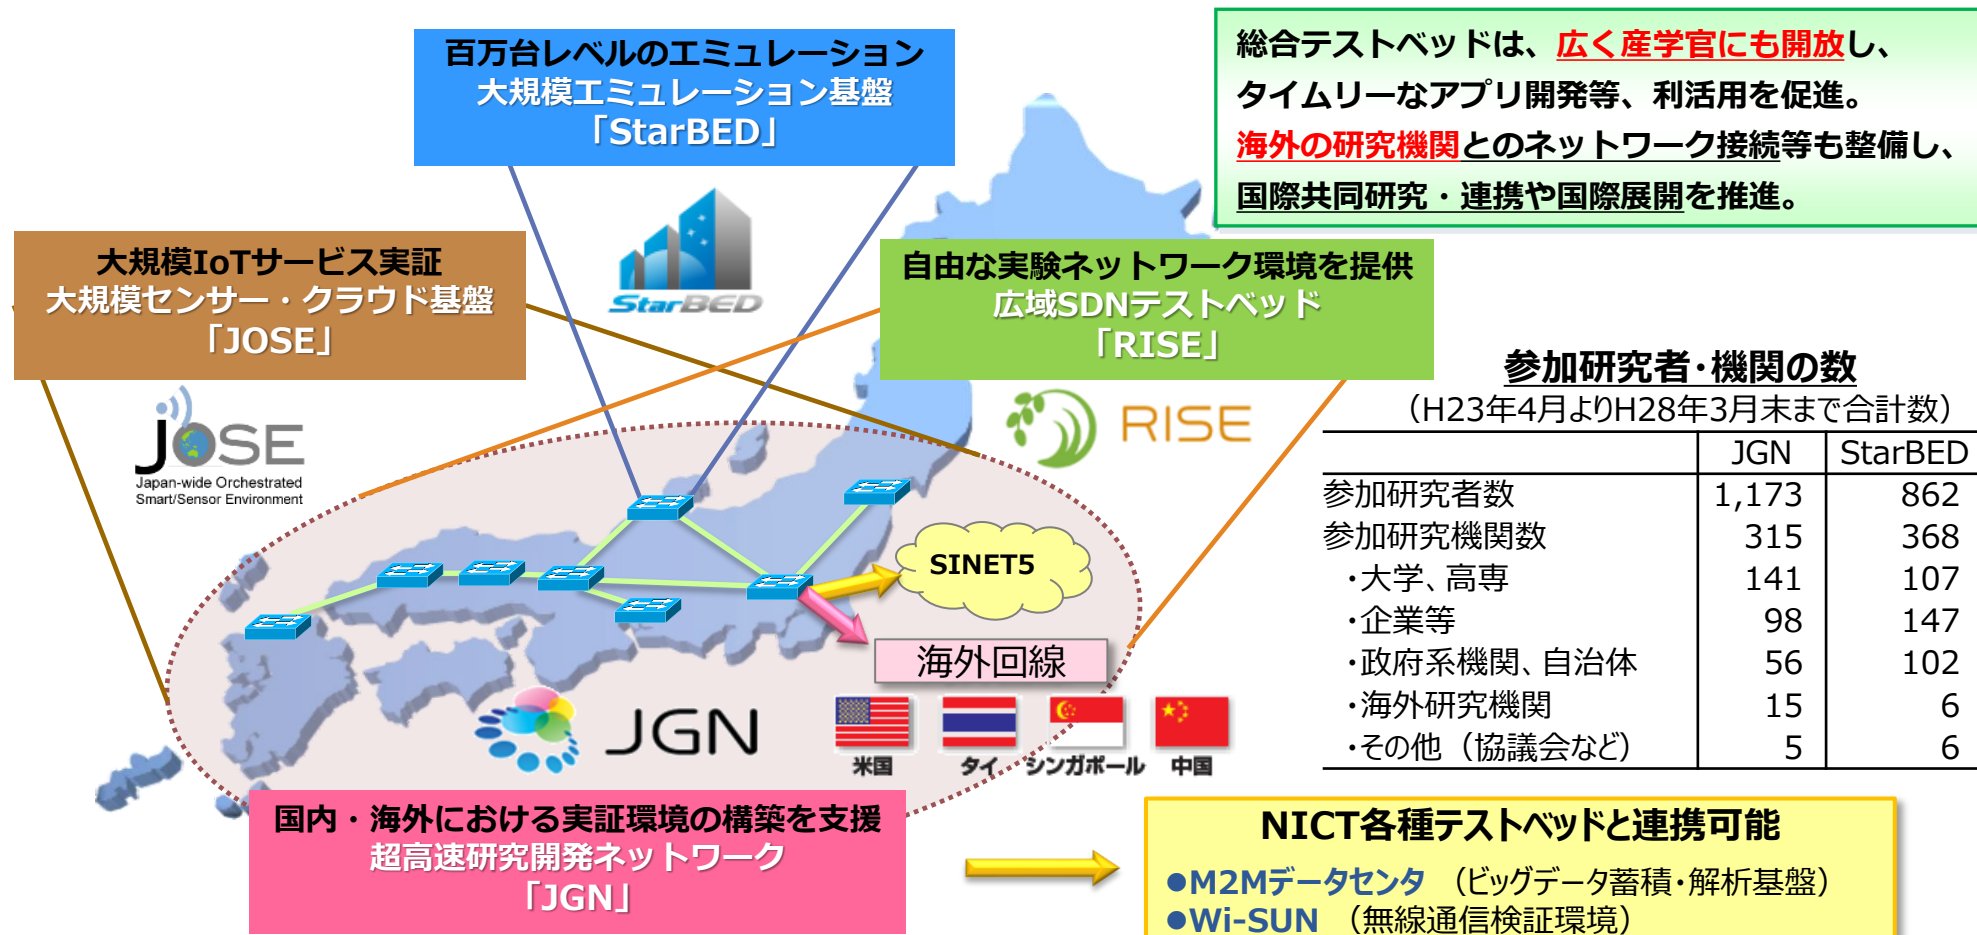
百万台レベルのエミュレーション
大規模エミュレーション基盤
「StarBED」

総合テストベッドは、広く産学官にも開放し、
タイムリーなアプリ開発等、利活用を促進。
海外の研究機関とのネットワーク接続等も整備し、
国際共同研究・連携や国際展開を推進。

大規模IoTサービス実証
大規模センサー・クラウド基盤
「JOSE」

StarBED

自由な実験ネットワーク環境を提供
広域SDNテストベッド
「RISE」

JOSE
Japan-wide Orchestrated Smart/Sensor Environment

RISE

参加研究者・機関の数
（H23年4月よりH28年3月末まで合計数）

| | JGN | StarBED |
|---|---|---|
| 参加研究者数 | 1,173 | 862 |
| 参加研究機関数 | 315 | 368 |
| ・大学、高専 | 141 | 107 |
| ・企業等 | 98 | 147 |
| ・政府系機関、自治体 | 56 | 102 |
| ・海外研究機関 | 15 | 6 |
| ・その他（協議会など） | 5 | 6 |

SINET5

海外回線

JGN

米国　タイ　シンガポール　中国

国内・海外における実証環境の構築を支援
超高速研究開発ネットワーク
「JGN」

NICT各種テストベッドと連携可能
●M2Mデータセンタ　（ビッグデータ蓄積・解析基盤）
●Wi-SUN　（無線通信検証環境）